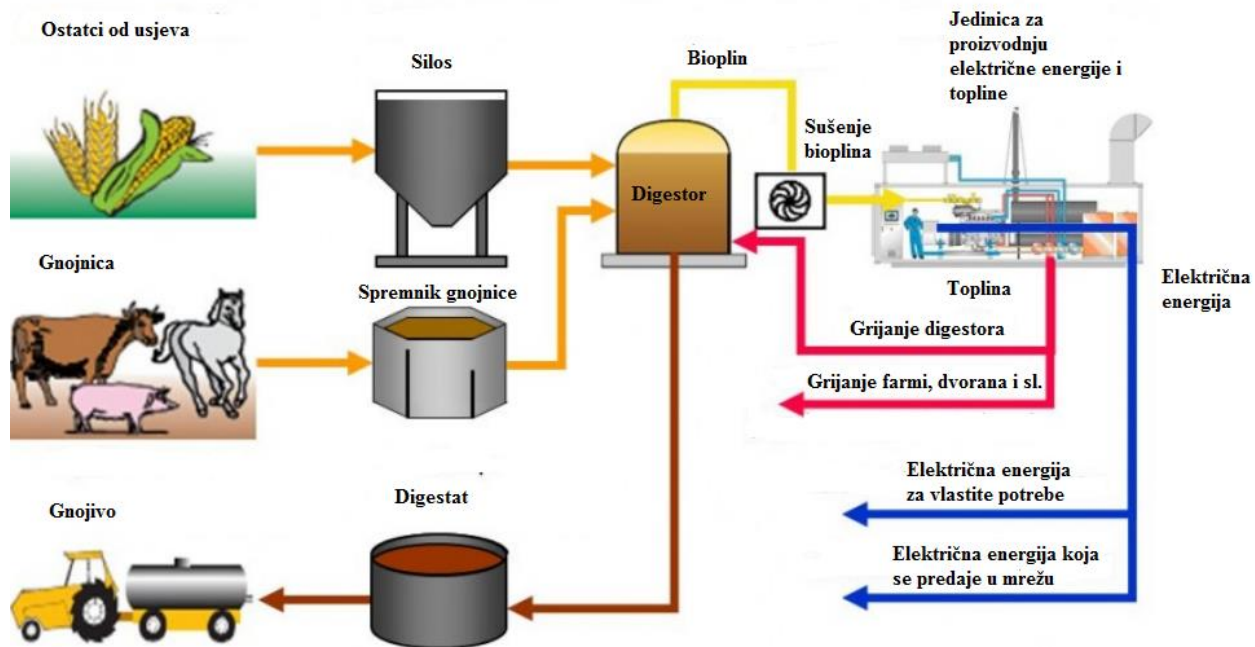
Ostatci od usjeva

Silos

Bioplin

Jedinica za proizvodnju električne energije i topline

Sušenje bioplina

Digestor

Gnojnica

Spremnik gnojnice

Toplina

Električna energija

Grijanje digestora

Grijanje farmi, dvorana i sl.

Električna energija za vlastite potrebe

Gnojivo

Digestat

Električna energija koja se predaje u mrežu